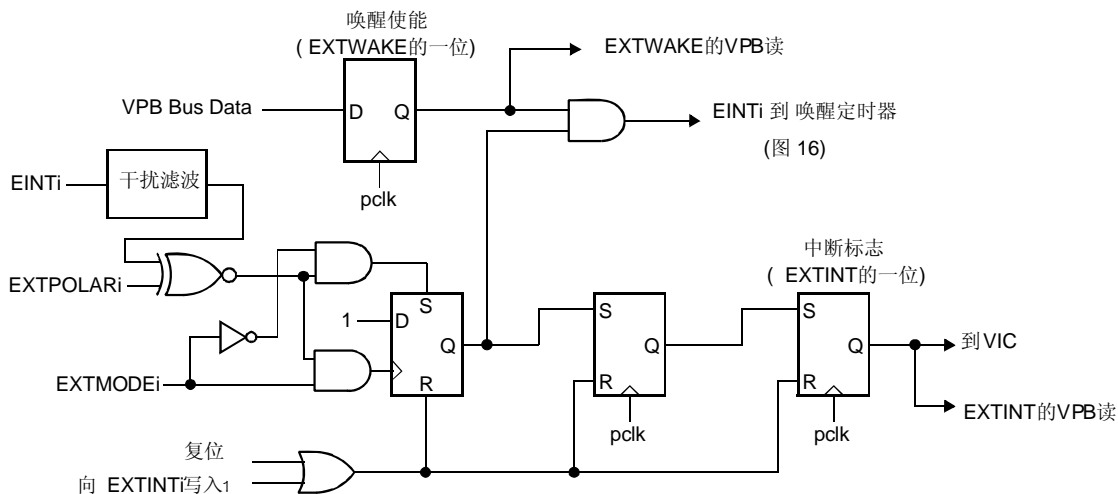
唤醒使能
( EXTWAKE的一位)

EXTWAKE的VPB读

VPB Bus Data

D Q

EINTi 到 唤醒定时器
(图 16)

pclk

EINTi

干扰滤波

中断标志
( EXTINT的一位)

EXTPOLARi

1 D S

Q

S

Q

S

Q

到VIC

EXTMODEi

R

R

R

EXTINT的VPB读

pclk

pclk

复位

向 EXTINTi写入1